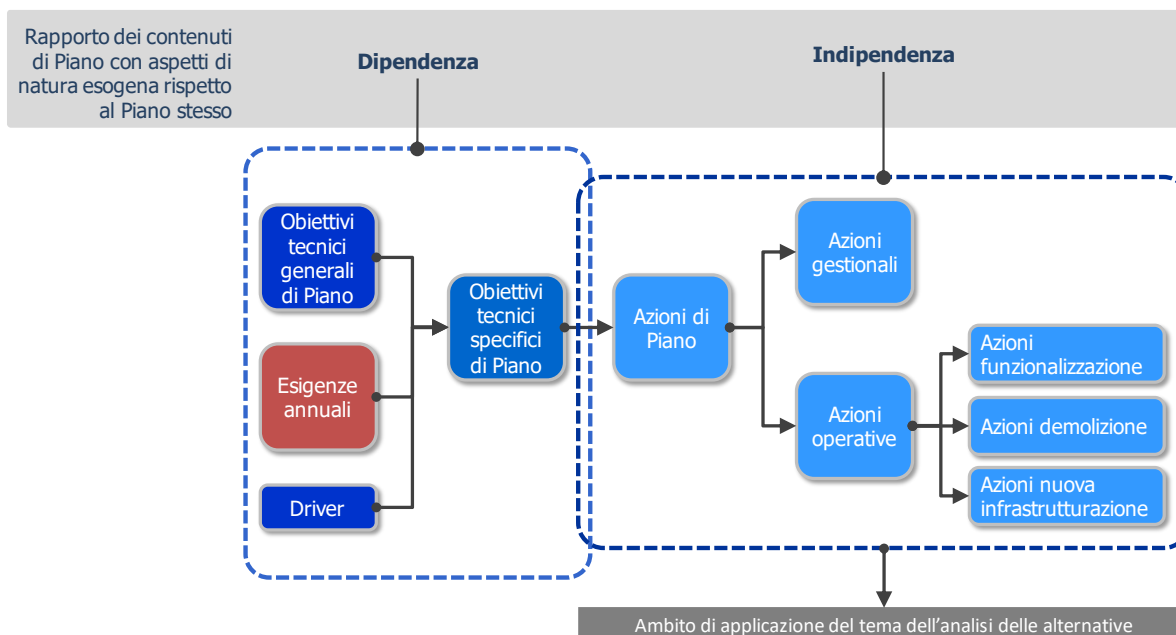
Rapporto dei contenuti di Piano con aspetti di natura esogena rispetto al Piano stesso

Dipendenza

Indipendenza

Obiettivi tecnici generali di Piano

Esigenze annuali

Driver

Obiettivi tecnici specifici di Piano

Azioni di Piano

Azioni gestionali

Azioni operative

Azioni funzionalizzazione

Azioni demolizione

Azioni nuova infrastrutturazione

Ambito di applicazione del tema dell'analisi delle alternative